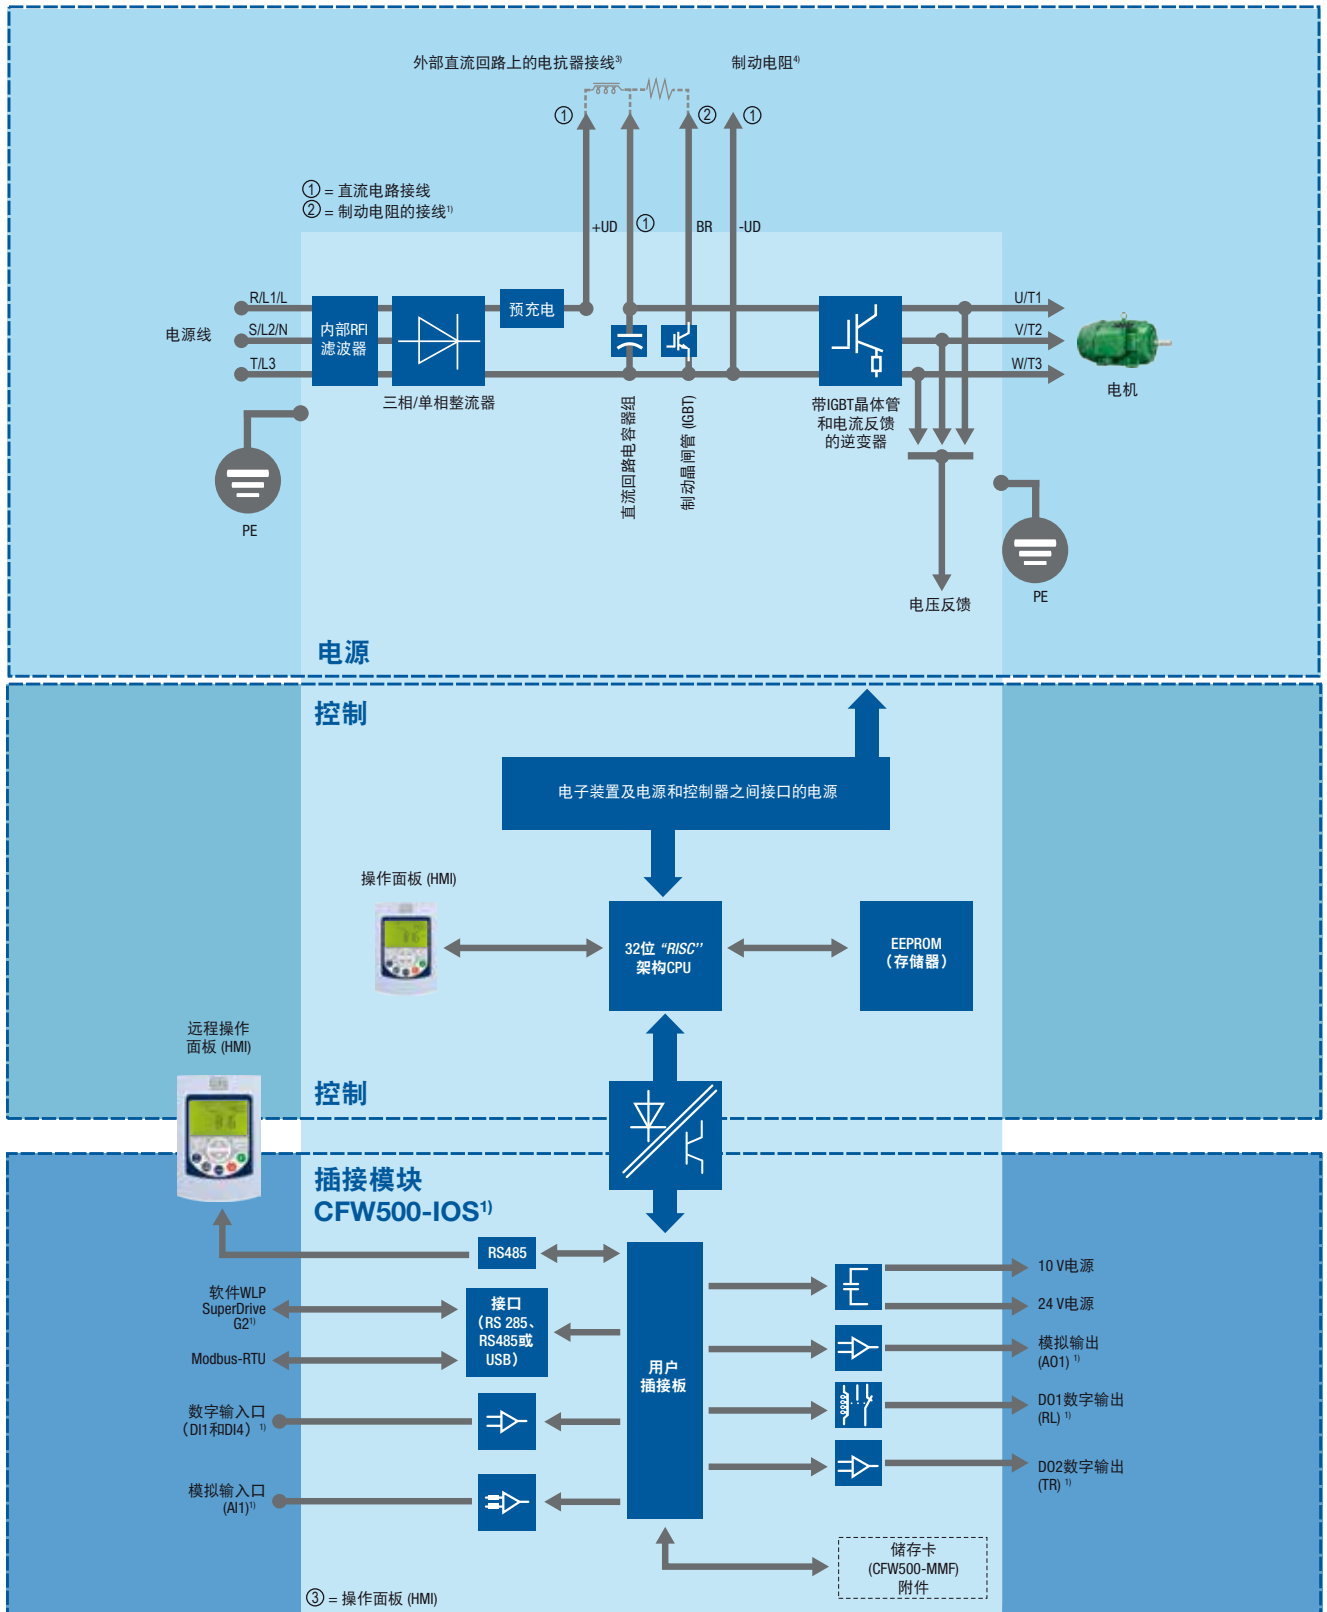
外部直流回路上的电抗器接线$^{3)}$

制动电阻$^{4)}$

① ② ①

① = 直流电路接线
② = 制动电阻的接线$^{1)}$

+UD ① BR -UD

R/L1/L

S/L2/N

T/L3

电源线

内部RFI滤波器

三相/单相整流器

预充电

直流回路电容器组

制动晶闸管 (IGBT)

带IGBT晶体管和电流反馈的逆变器

U/T1

V/T2

W/T3

电机

PE

电压反馈

PE

电源

控制

电子装置及电源和控制器之间接口的电源

操作面板 (HMI)

32位 "RISC" 架构CPU

EEPROM（存储器）

远程操作面板 (HMI)

控制

插接模块 CFW500-IOS$^{1)}$

RS485

软件WLP SuperDrive G2$^{1)}$

Modbus-RTU

接口（RS 285、RS485或USB）

用户插接板

数字输入口（DI1和DI4）$^{1)}$

模拟输入口 (AI1)$^{1)}$

10 V电源

24 V电源

模拟输出 (A01)$^{1)}$

D01数字输出 (RL)$^{1)}$

D02数字输出 (TR)$^{1)}$

储存卡 (CFW500-MMF) 附件

③ = 操作面板 (HMI)